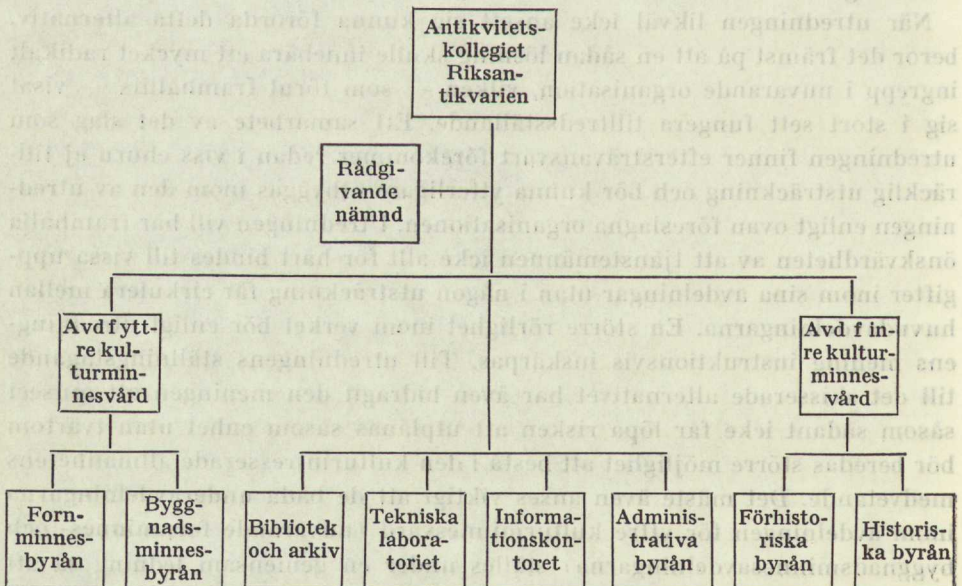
Antikvitetskollegiet Riksantikvarien

Rådgivande nämnd

Avd f yttre kulturminnesvård

Avd f inre kulturminnesvård

Fornminnesbyrån

Byggnadsminnesbyrån

Bibliotek och arkiv

Tekniska laboratoriet

Informationskontoret

Administrativa byrån

Förhistoriska byrån

Historiska byrån